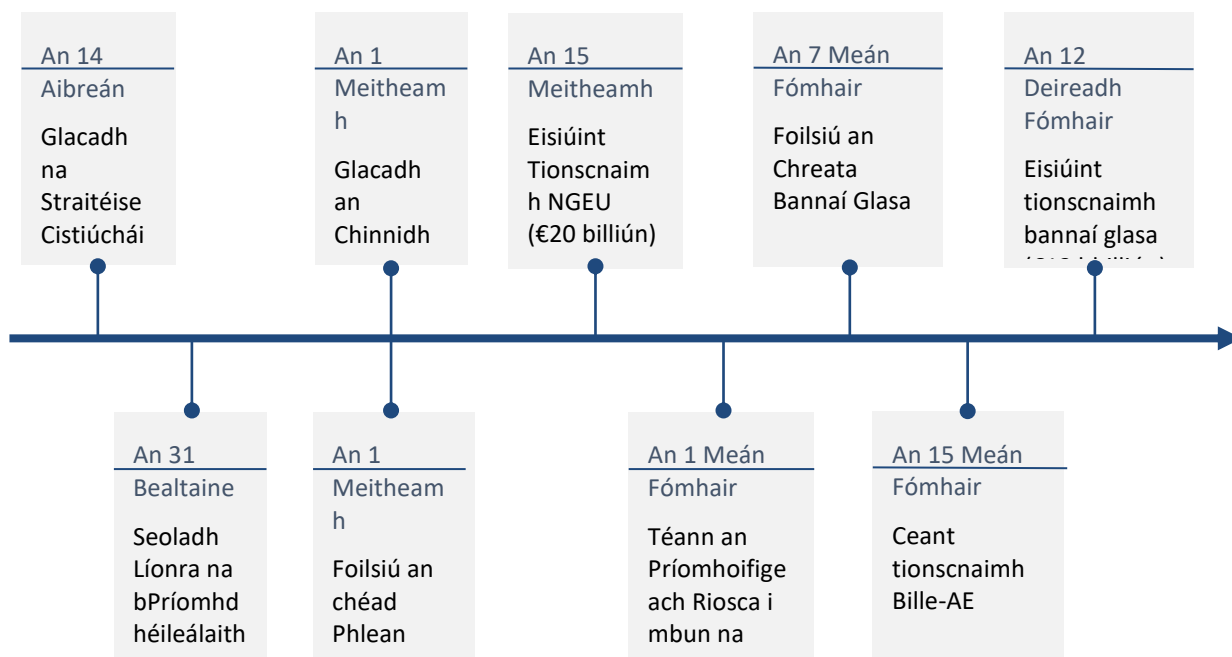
An 14 Aibreán

Glacadh na Straitéise Cistiúchái

An 1 Meitheamh

Glacadh an Chinnidh

An 15 Meitheamh

Eisiúint Tionscnaimh NGEU (€20 billiún)

An 7 Meán Fómhair

Foilsiú an Chreata Bannaí Glasa

An 12 Deireadh Fómhair

Eisiúint tionscnaimh bannaí glasa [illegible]

An 31 Bealtaine

Seoladh Líonra na bPríomhdhéileálaith

An 1 Meitheamh

Foilsiú an chéad Phlean

An 1 Meán Fómhair

Téann an Príomhoifigeach Riosca i mbun na

An 15 Meán Fómhair

Ceant tionscnaimh Bille-AE